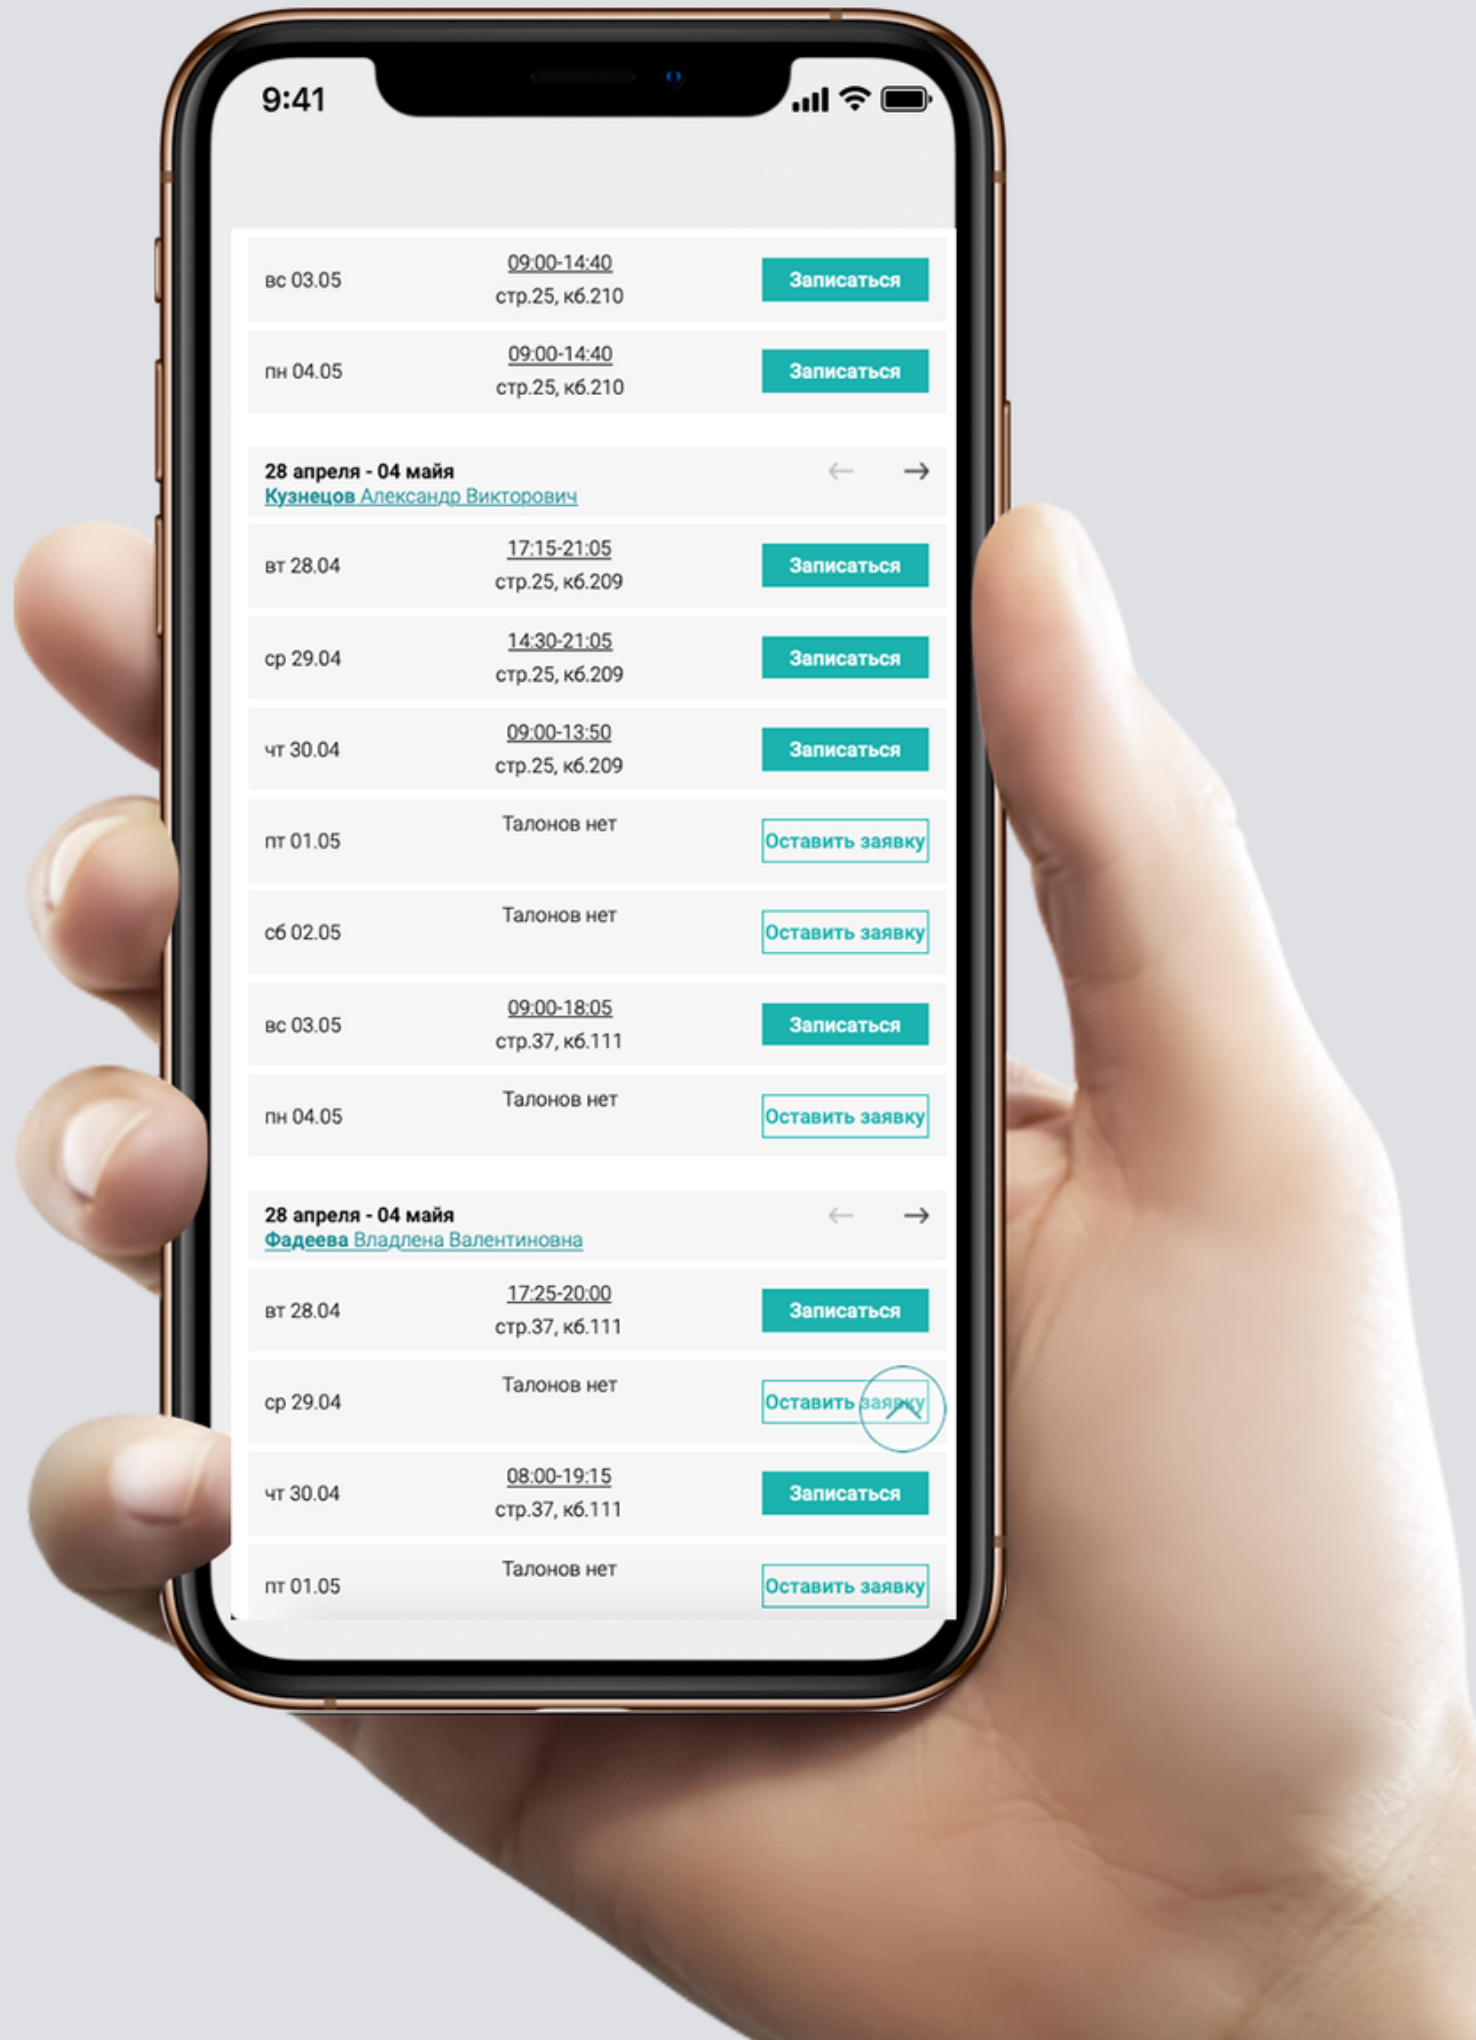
9:41

вс 03.05 09:00-14:40 стр.25, кб.210 Записаться

пн 04.05 09:00-14:40 стр.25, кб.210 Записаться

28 апреля - 04 майя
Кузнецов Александр Викторович

вт 28.04 17:15-21:05 стр.25, кб.209 Записаться

ср 29.04 14:30-21:05 стр.25, кб.209 Записаться

чт 30.04 09:00-13:50 стр.25, кб.209 Записаться

пт 01.05 Талонов нет Оставить заявку

сб 02.05 Талонов нет Оставить заявку

вс 03.05 09:00-18:05 стр.37, кб.111 Записаться

пн 04.05 Талонов нет Оставить заявку

28 апреля - 04 майя
Фадеева Владлена Валентиновна

вт 28.04 17:25-20:00 стр.37, кб.111 Записаться

ср 29.04 Талонов нет Оставить заявку

чт 30.04 08:00-19:15 стр.37, кб.111 Записаться

пт 01.05 Талонов нет Оставить заявку